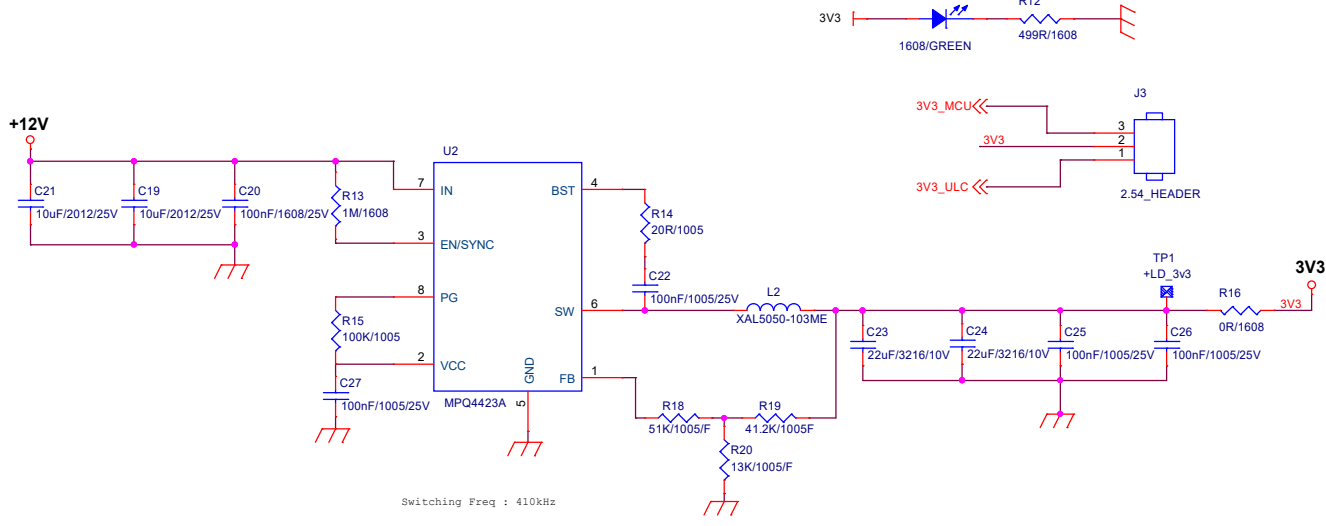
3V3
1608/GREEN
R12
499R/1608

3V3_MCU
3V3
3V3_ULC
J3
3
2
1
2.54_HEADER

+12V
C21
10uF/2012/25V
C19
10uF/2012/25V
C20
100nF/1608/25V
R13
1M/1608

U2
7 IN
3 EN/SYNC
8 PG
2 VCC
GND 5
BST 4
SW 6
FB 1
MPQ4423A

R15
100K/1005
C27
100nF/1005/25V

R14
20R/1005
C22
100nF/1005/25V

L2
XAL5050-103ME

R18
51K/1005/F
R19
41.2K/1005F
R20
13K/1005/F

C23
22uF/3216/10V
C24
22uF/3216/10V
C25
100nF/1005/25V
C26
100nF/1005/25V

TP1
+LD_3v3
R16
0R/1608
3V3
3V3

Switching Freq : 410kHz